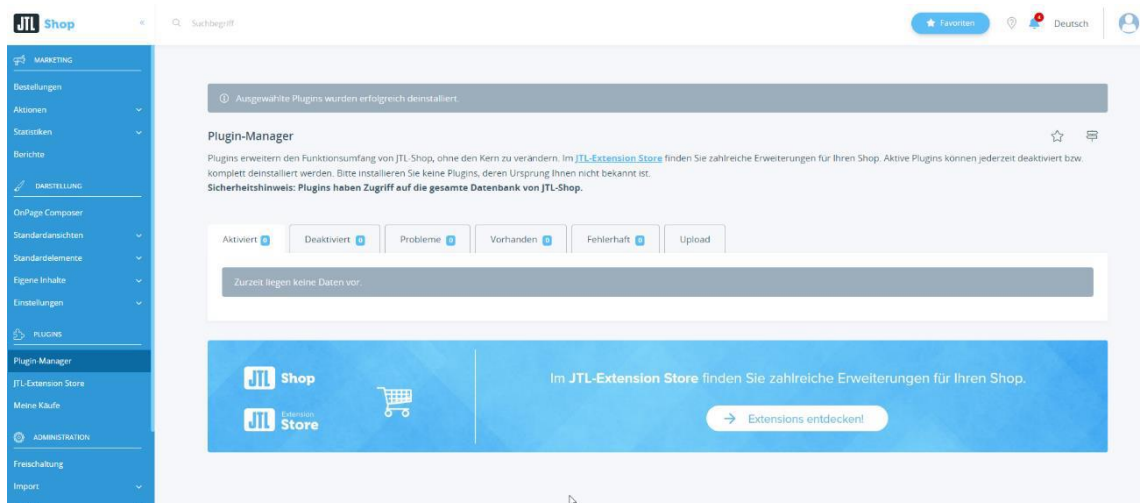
JTL Shop

«

Suchbegriff

Favoriten

Deutsch

MARKETING

Bestellungen

Aktionen

Statistiken

Berichte

DARSTELLUNG

OnPage Composer

Standardansichten

Standardelemente

Eigene Inhalte

Einstellungen

PLUGINS

Plugin-Manager

JTL-Extension Store

Meine Käufe

ADMINISTRATION

Freischaltung

Import

Ausgewählte Plugins wurden erfolgreich deinstalliert.

Plugin-Manager

Plugins erweitern den Funktionsumfang von JTL-Shop, ohne den Kern zu verändern. Im JTL-Extension Store finden Sie zahlreiche Erweiterungen für Ihren Shop. Aktive Plugins können jederzeit deaktiviert bzw. komplett deinstalliert werden. Bitte installieren Sie keine Plugins, deren Ursprung Ihnen nicht bekannt ist.
Sicherheitshinweis: Plugins haben Zugriff auf die gesamte Datenbank von JTL-Shop.

Aktiviert 0 | Deaktiviert 0 | Probleme 0 | Vorhanden 0 | Fehlerhaft 0 | Upload

Zurzeit liegen keine Daten vor.

JTL Shop

JTL Extension Store

Im JTL-Extension Store finden Sie zahlreiche Erweiterungen für Ihren Shop.

→ Extensions entdecken!